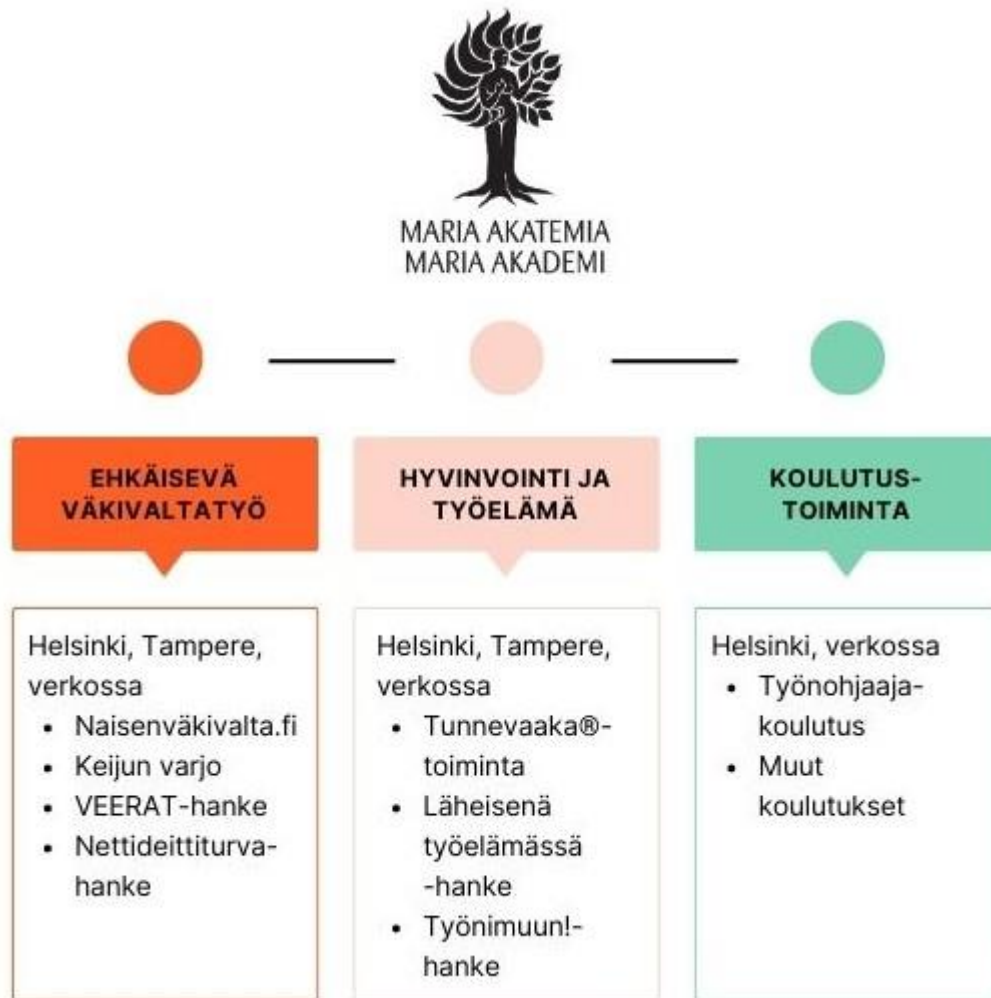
MARIA AKATEMIA
MARIA AKADEMI

EHKÄISEVÄ VÄKIVALTATYÖ

HYVINVOINTI JA TYÖELÄMÄ

KOULUTUS-TOIMINTA

Helsinki, Tampere, verkossa
- Naisenväkivalta.fi
- Keijun varjo
- VEERAT-hanke
- Nettideittiturva-hanke

Helsinki, Tampere, verkossa
- Tunnevaaka®-toiminta
- Läheisenä työelämässä -hanke
- Työnimuun!-hanke

Helsinki, verkossa
- Työnohjaaja-koulutus
- Muut koulutukset